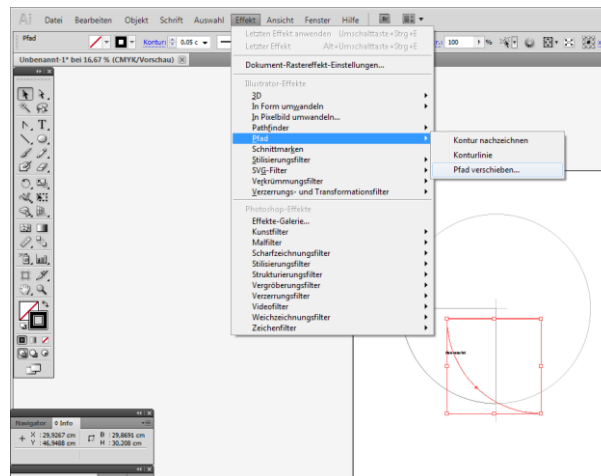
Ai Datei Bearbeiten Objekt Schrift Auswahl Effekt Ansicht Fenster Hilfe

Pfad Kontur 0,05 c

Unbenannt-1* bei 16,67 % (CMYK/Vorschau)

Letzten Effekt anwenden Umschalttaste+Strg+E
Letzter Effekt Alt+Umschalttaste+Strg+E

Dokument-Rastereffekt-Einstellungen...

Illustrator-Effekte
3D
In Form umwandeln
In Pixelbild umwandeln...
Pathfinder
Pfad
Schnittmarken
Stilisierungsfilter
SVG-Filter
Verkrümmungsfilter
Verzerrungs- und Transformationsfilter

Photoshop-Effekte
Effekte-Galerie...
Kunstfilter
Malfilter
Scharfzeichnungsfilter
Stilisierungsfilter
Strukturierungsfilter
Vergröberungsfilter
Verzerrungsfilter
Videofilter
Weichzeichnungsfilter
Zeichenfilter

Kontur nachzeichnen
Konturlinie
Pfad verschieben...

100

Navigator Info
X : 29,9267 cm
Y : 46,9488 cm
B : 29,8691 cm
H : 30,208 cm